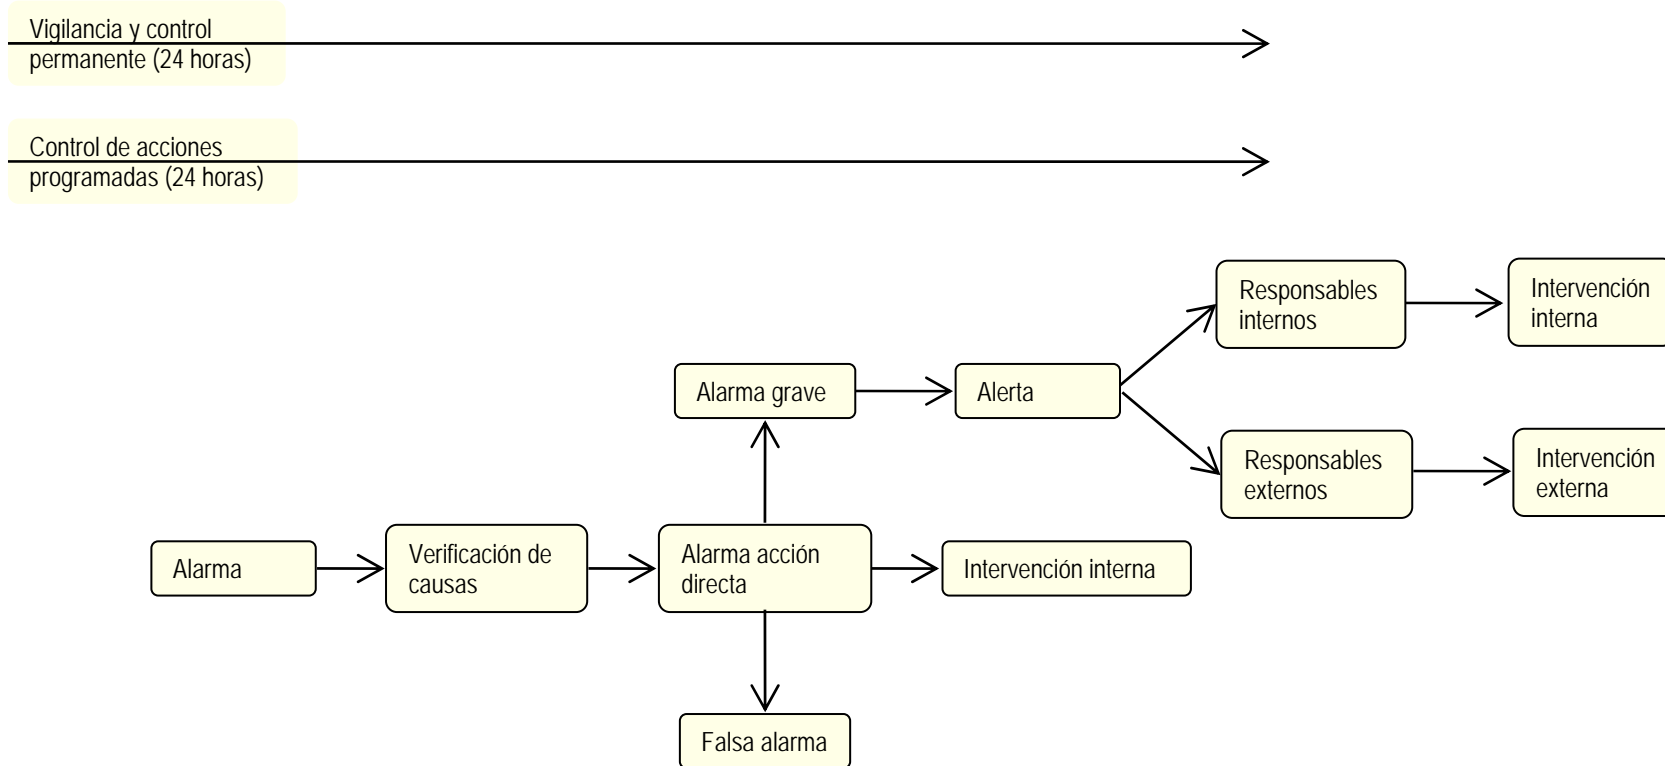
Vigilancia y control permanente (24 horas)

Control de acciones programadas (24 horas)

Responsables internos

Intervención interna

Alarma grave

Alerta

Responsables externos

Intervención externa

Alarma

Verificación de causas

Alarma acción directa

Intervención interna

Falsa alarma